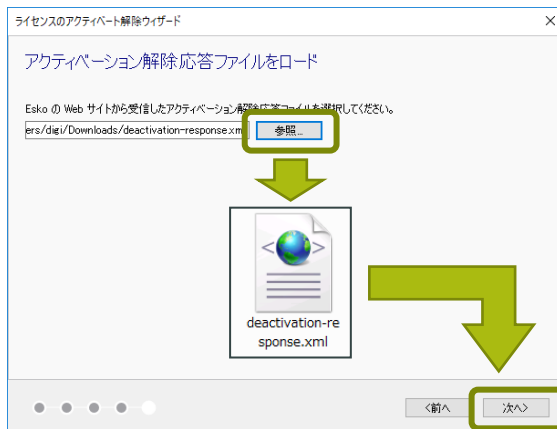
ライセンスのアクティベート解除ウィザード

アクティベーション解除応答ファイルをロード

Esko の Web サイトから受信したアクティベーション解除応答ファイルを選択してください。

ers/digi/Downloads/deactivation-response.xm

参照...

deactivation-response.xml

<前へ

次へ>